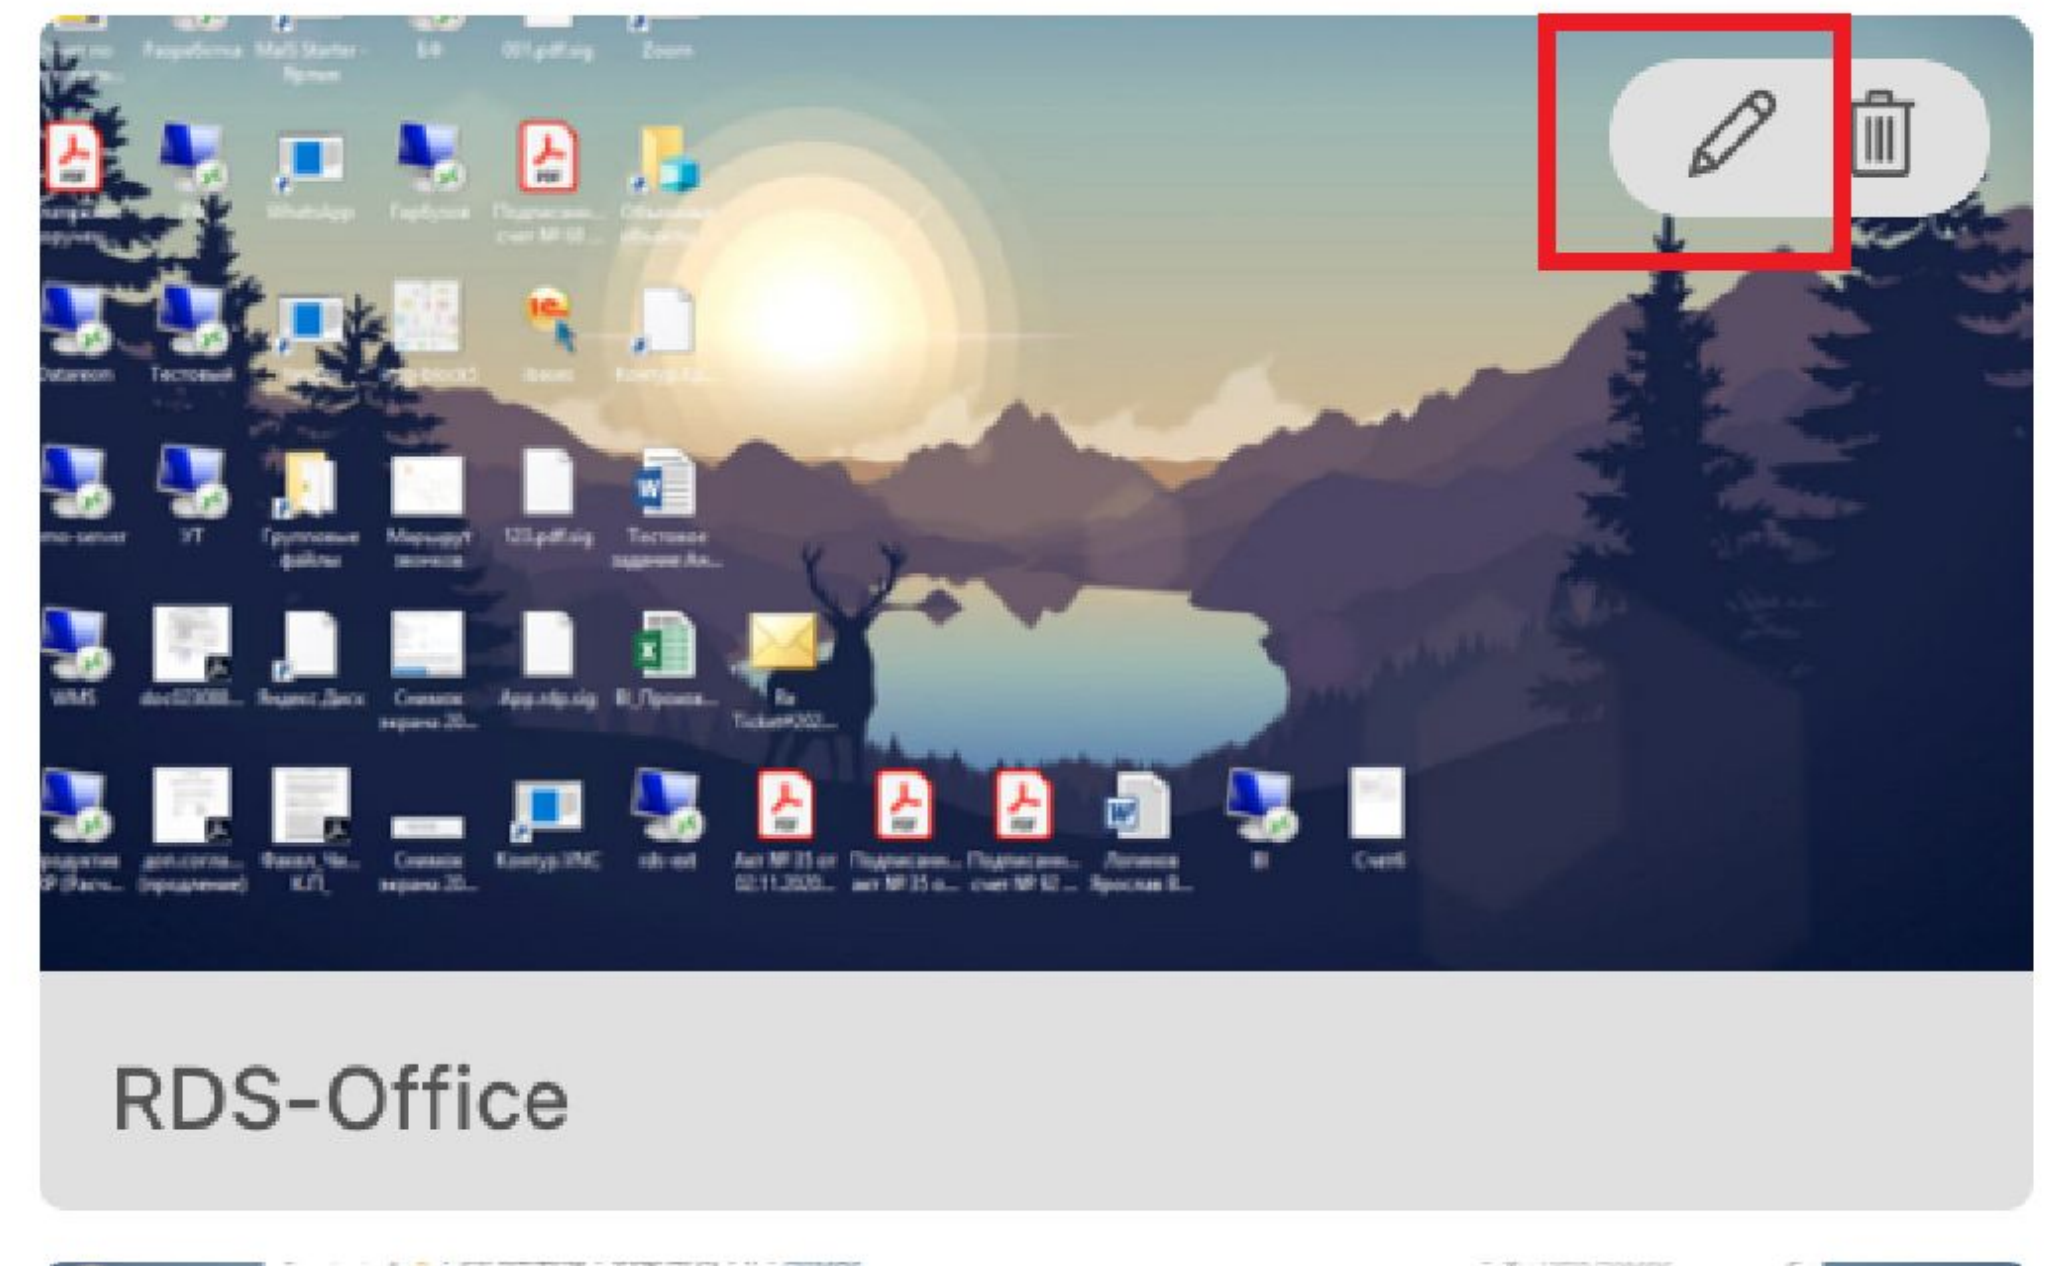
Разработка
MaSS Starter - Ярлык
БФ
001.pdf.sig
Zoom
WhatsApp
Горбунов
Подписанн... счет № 60 ...
Dataecom
Тестовый
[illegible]
ibases
Контур.Ex...
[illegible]-server
УТ
Групповые файлы
Маршрут значков
123.pdf.sig
Тестовое задание Ан...
WMS
doc023088...
Яндекс.Диск
Снимок экрана 20...
App.rdp.sig
Bl_Проведе...
Re Ticket#202...
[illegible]
доп.согла... (продление)
Факел_Чи... КП_
Снимок экрана 20...
Контур.VNC
rds-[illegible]
Акт № 35 от 02.11.2020...
Подписанн... акт № 35 о...
Подписанн... счет № 62 ...
Логинов Ярослав В...
BI
Счет6
RDS-Office